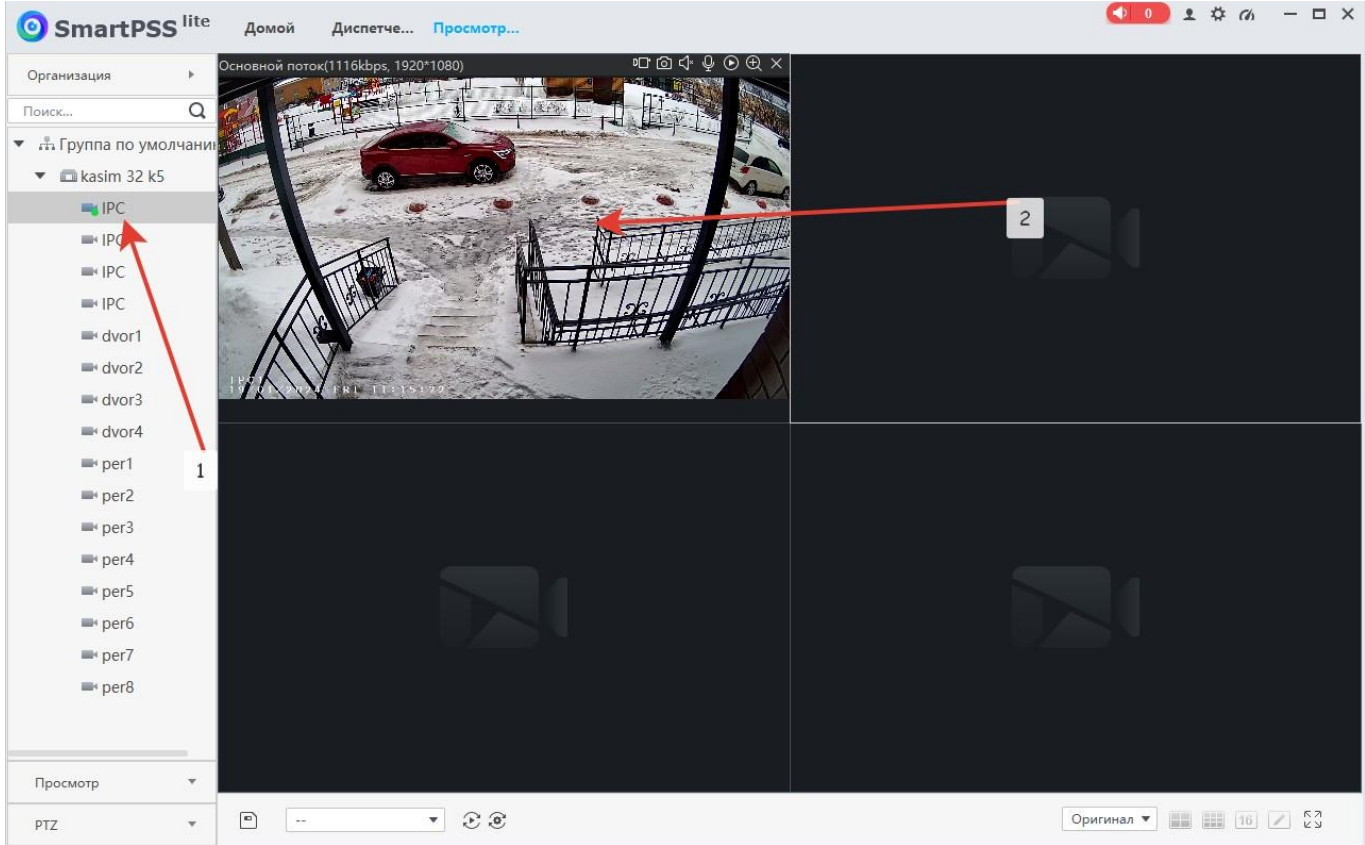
SmartPSS lite Домой Диспетче... Просмотр...

0

Организация

Поиск...

Группа по умолчани

kasim 32 k5

IPC

IPC

IPC

IPC

dvor1

dvor2

dvor3

dvor4

per1

per2

per3

per4

per5

per6

per7

per8

Просмотр

PTZ

Основной поток(1116kbps, 1920*1080)

IPC

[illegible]

2

1

--

Оригинал

16